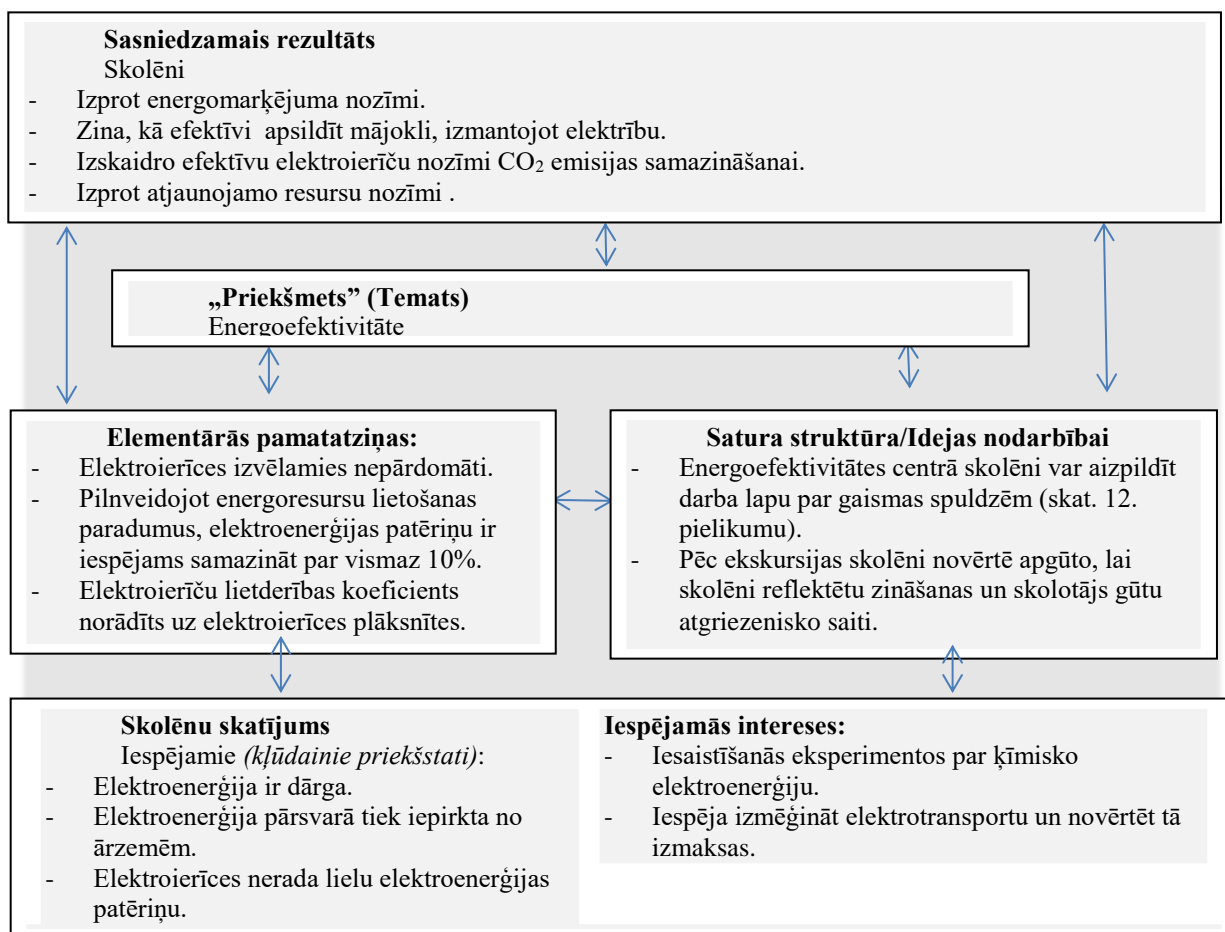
**Sasniedzamais rezultāts**
Skolēni
- Izprot energomarķējuma nozīmi.
- Zina, kā efektīvi apsildīt mājokli, izmantojot elektrību.
- Izskaidro efektīvu elektroierīču nozīmi $CO_2$ emisijas samazināšanai.
- Izprot atjaunojamo resursu nozīmi .

**„Priekšmets" (Temats)**
Energoefektivitāte

**Elementārās pamatatziņas:**
- Elektroierīces izvēlamies nepārdomāti.
- Pilnveidojot energoresursu lietošanas paradumus, elektroenerģijas patēriņu ir iespējams samazināt par vismaz 10%.
- Elektroierīču lietderības koeficients norādīts uz elektroierīces plāksnītes.

**Satura struktūra/Idejas nodarbībai**
- Energoefektivitātes centrā skolēni var aizpildīt darba lapu par gaismas spuldzēm (skat. 12. pielikumu).
- Pēc ekskursijas skolēni novērtē apgūto, lai skolēni reflektētu zināšanas un skolotājs gūtu atgriezenisko saiti.

**Skolēnu skatījums**
Iespējamie *(kļūdainie priekšstati)*:
- Elektroenerģija ir dārga.
- Elektroenerģija pārsvarā tiek iepirkta no ārzemēm.
- Elektroierīces nerada lielu elektroenerģijas patēriņu.

**Iespējamās intereses:**
- Iesaistīšanās eksperimentos par ķīmisko elektroenerģiju.
- Iespēja izmēģināt elektrotransportu un novērtēt tā izmaksas.